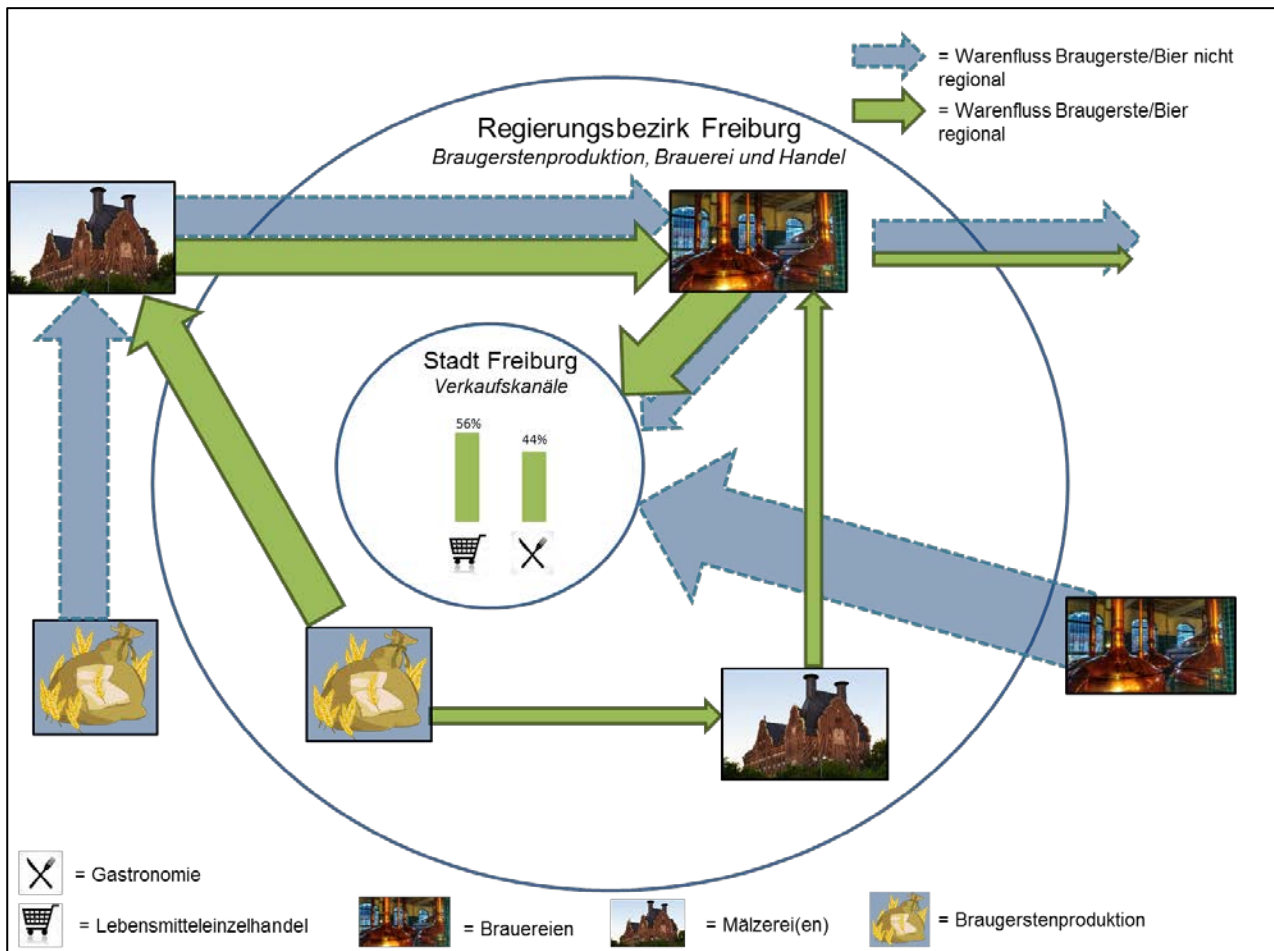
= Warenfluss Braugerste/Bier nicht regional

= Warenfluss Braugerste/Bier regional

Regierungsbezirk Freiburg
Braugerstenproduktion, Brauerei und Handel

Stadt Freiburg
Verkaufskanäle

56%

44%

= Gastronomie

= Lebensmitteleinzelhandel

= Brauereien

= Mälzerei(en)

= Braugerstenproduktion